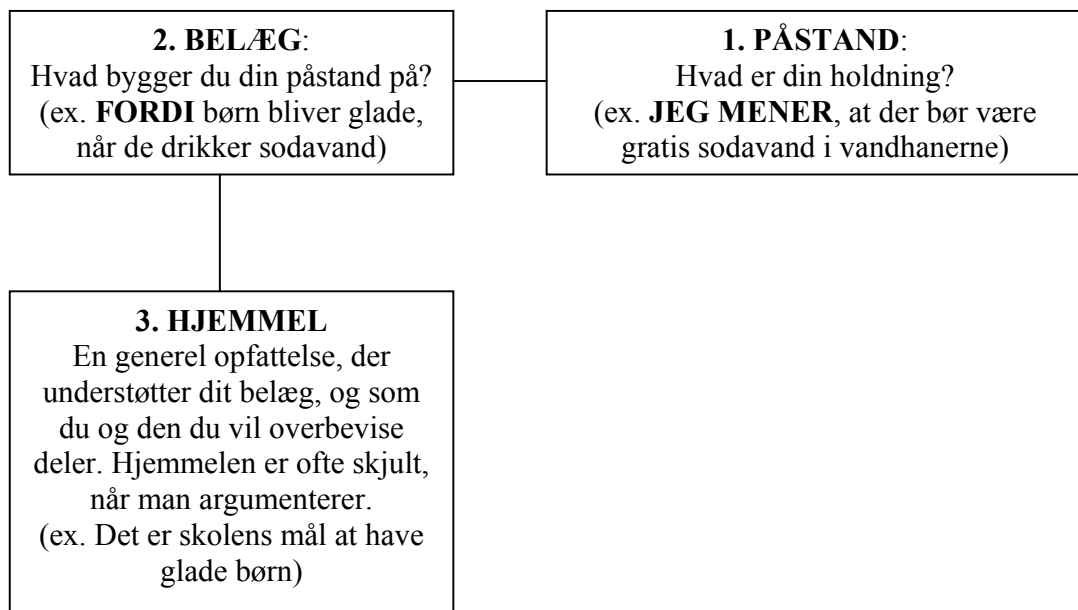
2. BELÆG:
Hvad bygger du din påstand på? (ex. FORDI børn bliver glade, når de drikker sodavand)

1. PÅSTAND:
Hvad er din holdning? (ex. JEG MENER, at der bør være gratis sodavand i vandhanerne)

3. HJEMMEL
En generel opfattelse, der understøtter dit belæg, og som du og den du vil overbevise deler. Hjemmelen er ofte skjult, når man argumenterer. (ex. Det er skolens mål at have glade børn)